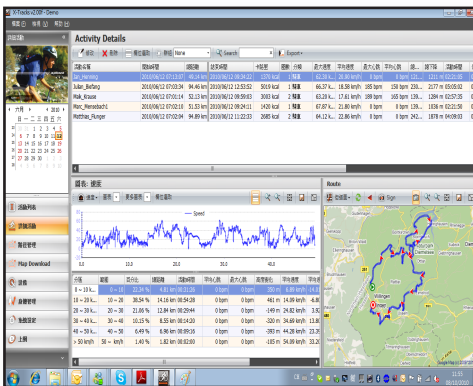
V-Trails v2.08F Demo

檔案 (F) 檢視 (V) 說明 (H)

Activity Details

新增 刪除 None Search Export

| 活動名稱 | 開始時間 | 總距離 | 結束時間 | 卡路里 | 圈數 | 分類 | 最大速度 | 平均速度 | 最大心律 | 平均心律 | 爬升 | 總下降 | 運動時間 |
|---|---|---|---|---|---|---|---|---|---|---|---|---|---|
| Jan_Henning | 2010/06/12 07:13:07 | 46.14 km | 2010/06/12 08:54:22 | 1376 kcal | 1 | 騎車 | 82.28 k... | 20.80 km/h | 0 bpm | 0 bpm | 1216 m | 1136 m | 01:41:... |
| Julian_Biefang | 2010/06/12 07:02:34 | 94.46 km | 2010/06/12 12:53:52 | 5019 kcal | 1 | 騎車 | 66.37 k... | 18.58 km/h | 185 bpm | 158 bpm | 230... | 2177 m | 05:05:02 |
| Maik_Krause | 2010/06/12 07:01:14 | 52.13 km | 2010/06/12 09:59:03 | 3083 kcal | 2 | 騎車 | 63.28 k... | 17.61 km/h | 189 bpm | 166 bpm | 1... | 1380 m | 02:5... |
| Marc_Menzebach1 | 2010/06/12 07:02:16 | 51.53 km | 2010/06/12 09:24:01 | 1190 kcal | 1 | 騎車 | 67.87 k... | 21.80 km/h | 0 bpm | 0 bpm | ... | ... | ... |
| Matthias_Plunger | 2010/06/12 07:02:04 | 94.44 km | 2010/06/12 11:22:33 | 2685 kcal | 2 | 騎車 | 64.12 k... | 22.86 km/h | 0 bpm | 0 bpm | ... | 1878 m | 04:09:03 |

活動列表
詳細活動
裝置管理
Map Download
目標
身體管理
系統設定
上傳

圖表: 速度

Speed

0.0 10.0 20.0 30.0 40.0 45.0

| 分類 | 範圍 | 百分比 | 距離 | 運動時間 | 平均心律 | 最大心律 | 高度變化 | 平均速度 | 平均... |
|---|---|---|---|---|---|---|---|---|---|
| 0 ~ 10 k... | 0 ~ 10 k... | 22.34 % | 4.81 km | 00:31:26 | 0 bpm | 0 bpm | 280 m | 6.08 km/h | ... |
| 10 ~ 20 k... | 10 ~ 20 k... | 38.54 % | 14.16 km | 00:54:28 | 0 bpm | 0 bpm | 461 m | 14.39 km/h | ... |
| 20 ~ 30 k... | 20 ~ 30 k... | 21.66 % | 12.84 km | 00:29:44 | 0 bpm | 0 bpm | -149 m | 24.82 km/h | ... |
| 30 ~ 40 k... | 30 ~ 40 k... | 10.15 % | 8.55 km | 00:14:20 | 0 bpm | 0 bpm | -220 m | 34.28 km/h | ... |
| 40 ~ 50 k... | 40 ~ 50 k... | 6.49 % | 6.96 km | 00:09:16 | 0 bpm | 0 bpm | -393 m | 44.28 km/h | ... |
| > 50 km/h | > 50 km/h | 1.40 % | 1.82 km | 00:02:00 | 0 bpm | 0 bpm | -185 m | 54.39 km/h | ... |

Route

11:33